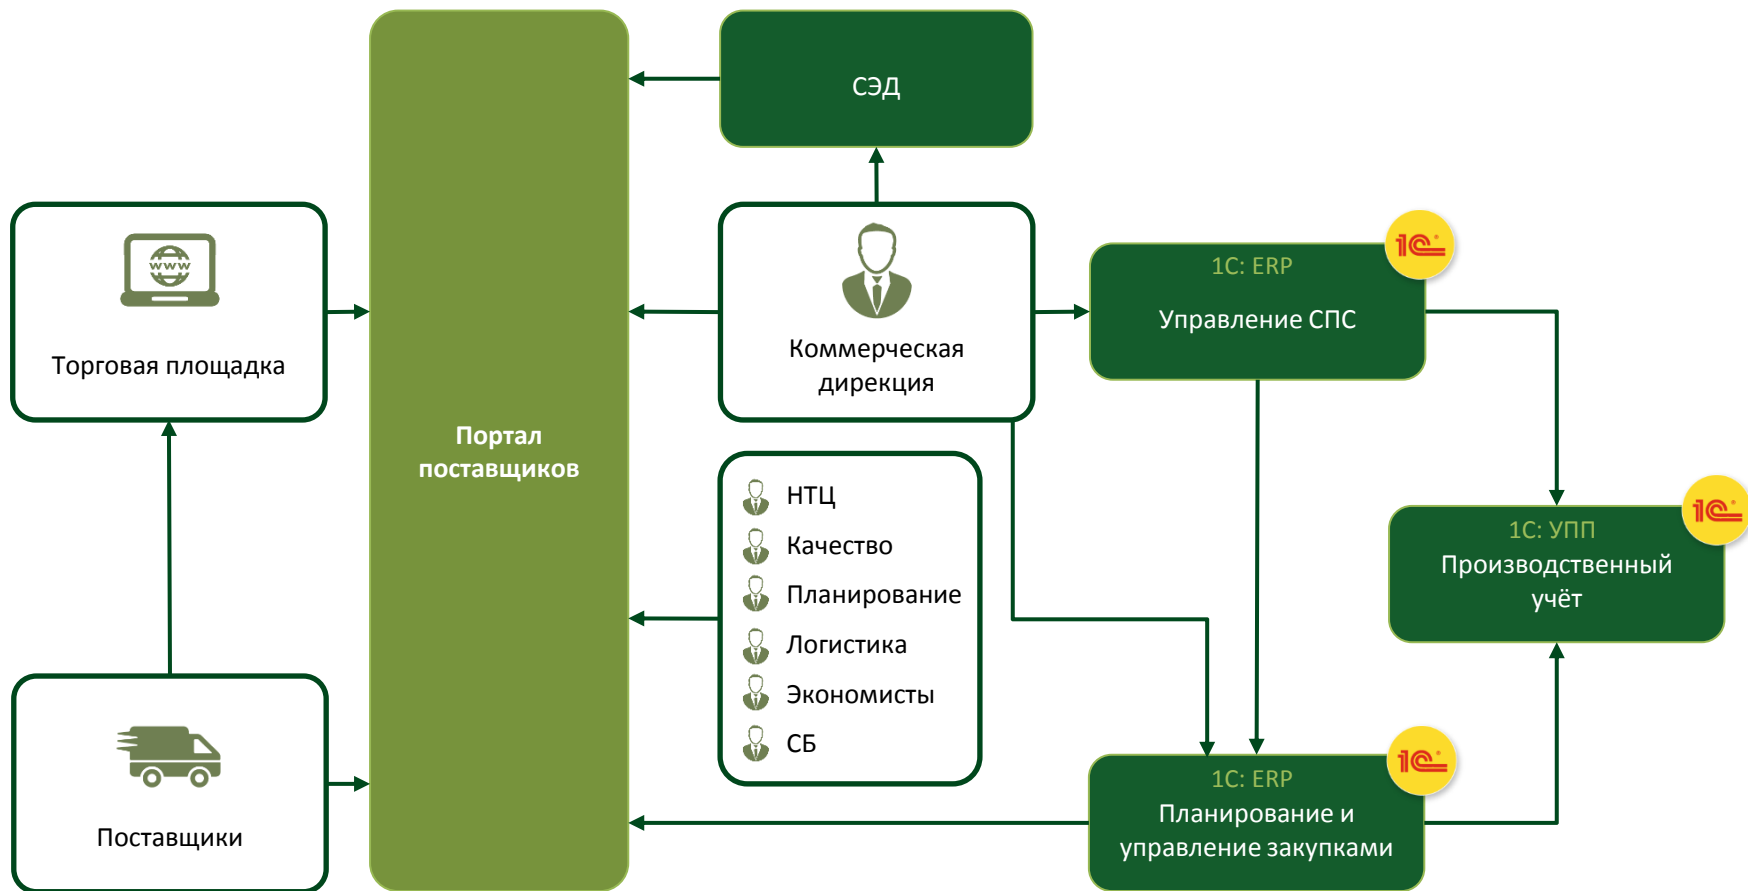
СЭД

www

Торговая площадка

Портал поставщиков

Коммерческая дирекция

1С: ERP
Управление СПС

НТЦ
Качество
Планирование
Логистика
Экономисты
СБ

1С: УПП
Производственный учёт

Поставщики

1С: ERP
Планирование и управление закупками